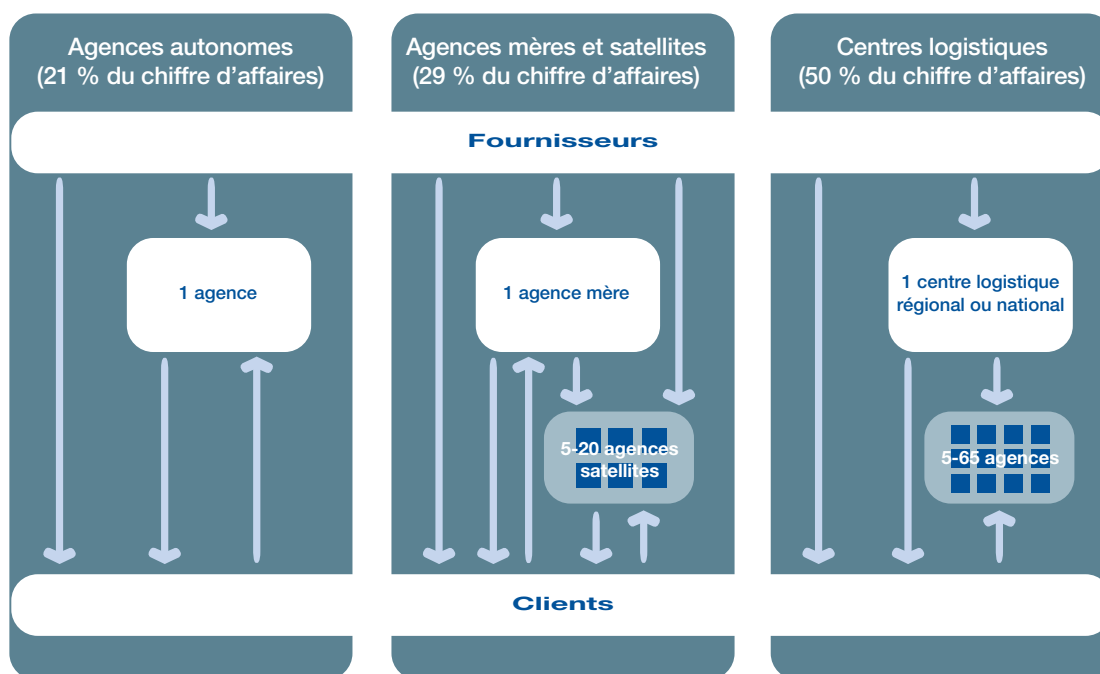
Agences autonomes
(21 % du chiffre d’affaires)

Agences mères et satellites
(29 % du chiffre d’affaires)

Centres logistiques
(50 % du chiffre d’affaires)

Fournisseurs

1 agence

1 agence mère

5-20 agences satellites

1 centre logistique régional ou national

5-65 agences

Clients